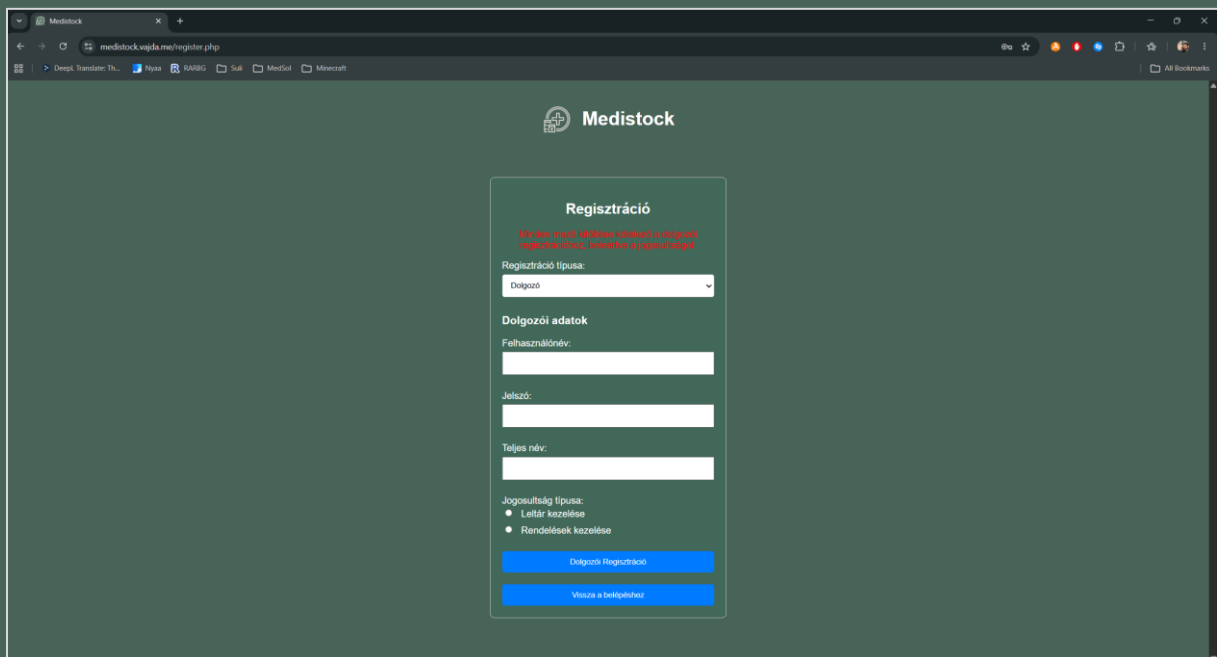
Medistock
medistock.vajda.me/register.php
DeepL Translate: Th... Nyaa RARBG Suli MedSol Minecraft
All Bookmarks

Medistock

Regisztráció

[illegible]

Regisztráció típusa:
Dolgozó

Dolgozói adatok
Felhasználónév:

Jelszó:

Teljes név:

Jogosultság típusa:
Leltár kezelése
Rendelések kezelése

Dolgozói Regisztráció

Vissza a belépéshez